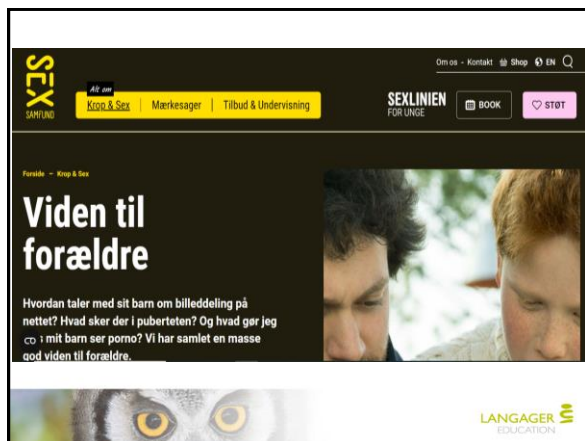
SEX SAMFUND

Alt om
Krop & Sex | Mærkesager | Tilbud & Undervisning

Om os · Kontakt Shop EN

SEXLINIEN FOR UNGE

BOOK

STØT

Forside → Krop & Sex

Viden til forældre

Hvordan taler med sit barn om billeddeling på nettet? Hvad sker der i puberteten? Og hvad gør jeg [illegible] mit barn ser porno? Vi har samlet en masse god viden til forældre.

LANGAGER EDUCATION